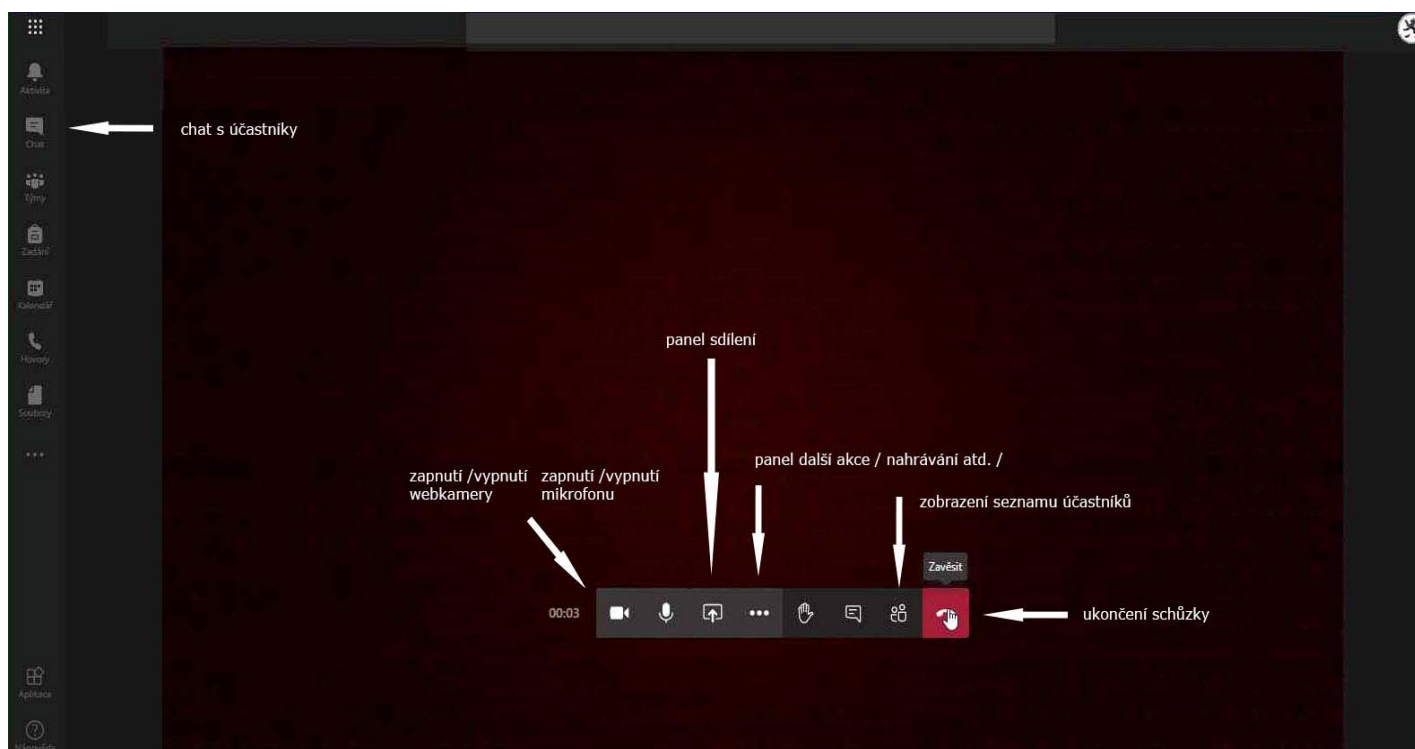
Aktivita

Chat

Týmy

Zadání

Kalendář

Hovory

Soubory

...

chat s účastníky

panel sdílení

panel další akce / nahrávání atd. /

zapnutí /vypnutí webkamery

zapnutí /vypnutí mikrofonu

zobrazení seznamu účastníků

Zavěsit

00:03

ukončení schůzky

Aplikace

Nápověda